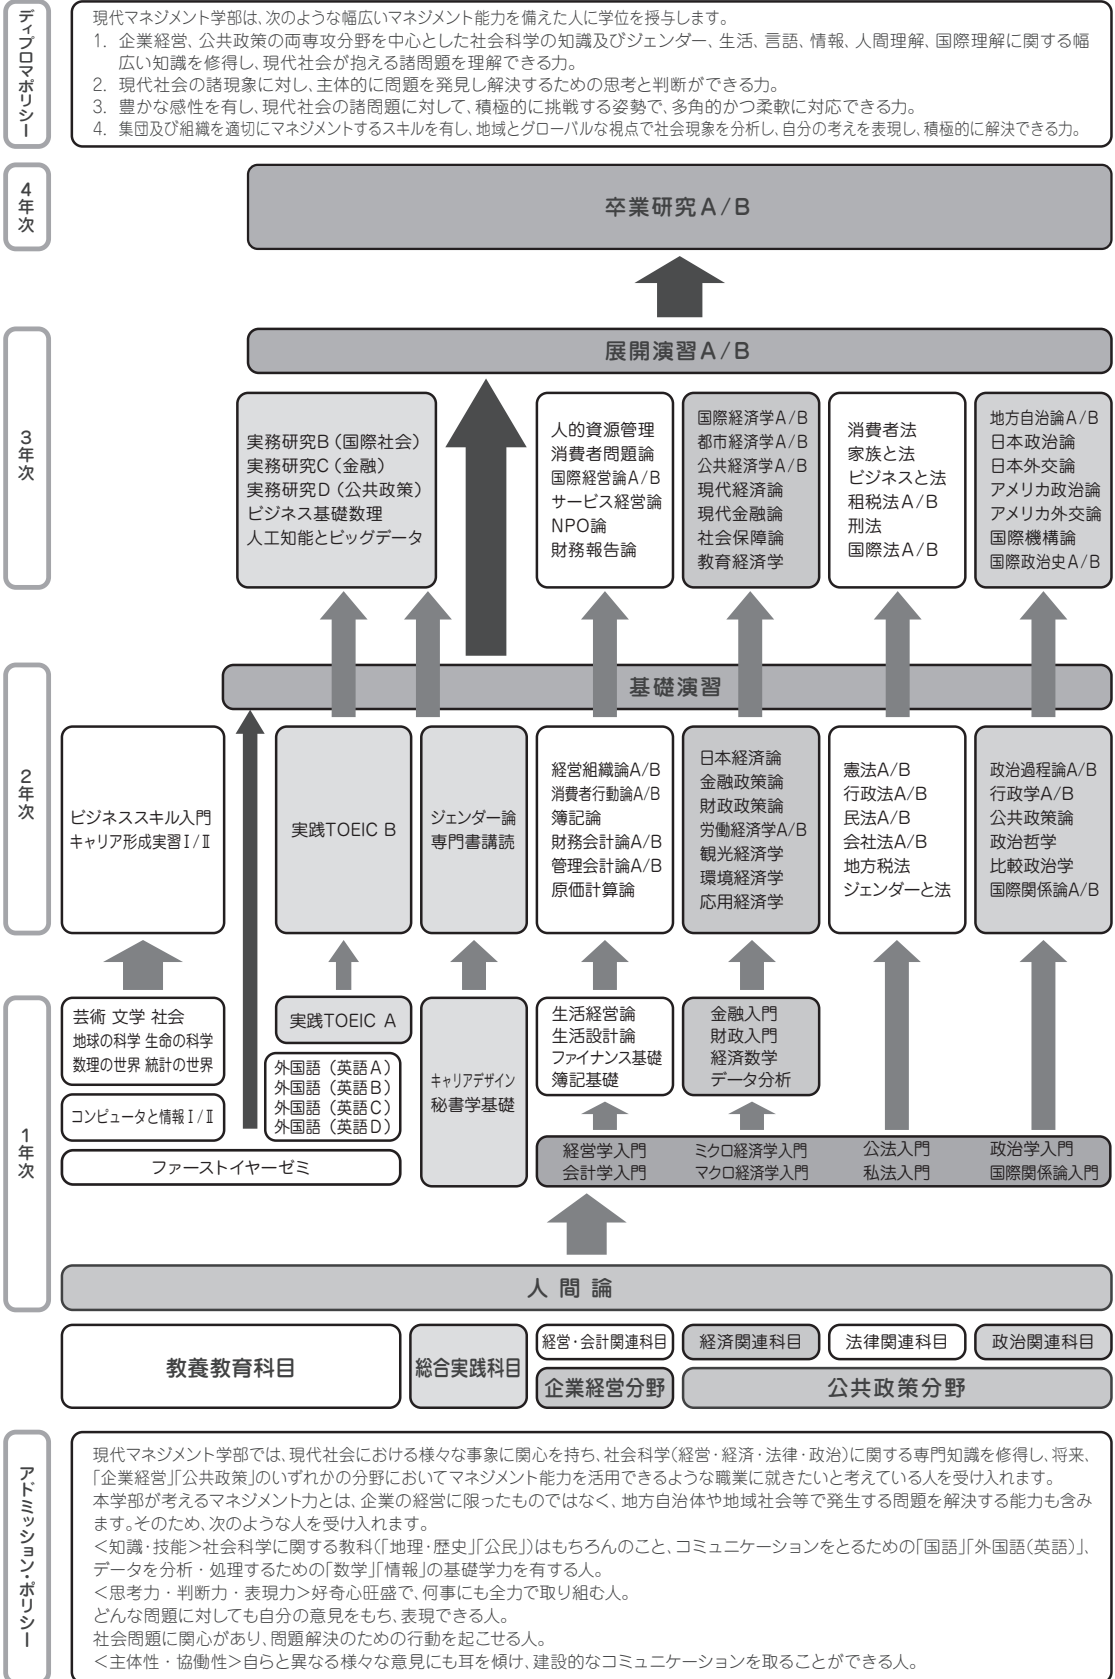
ディプロマポリシー

現代マネジメント学部は、次のような幅広いマネジメント能力を備えた人に学位を授与します。
1. 企業経営、公共政策の両専攻分野を中心とした社会科学の知識及びジェンダー、生活、言語、情報、人間理解、国際理解に関する幅広い知識を修得し、現代社会が抱える諸問題を理解できる力。
2. 現代社会の諸現象に対し、主体的に問題を発見し解決するための思考と判断ができる力。
3. 豊かな感性を有し、現代社会の諸問題に対して、積極的に挑戦する姿勢で、多角的かつ柔軟に対応できる力。
4. 集団及び組織を適切にマネジメントするスキルを有し、地域とグローバルな視点で社会現象を分析し、自分の考えを表現し、積極的に解決できる力。

4年次

卒業研究A/B

3年次

展開演習A/B

実務研究B（国際社会）
実務研究C（金融）
実務研究D（公共政策）
ビジネス基礎数理
人工知能とビッグデータ

人的資源管理
消費者問題論
国際経営論A/B
サービス経営論
NPO論
財務報告論

国際経済学A/B
都市経済学A/B
公共経済学A/B
現代経済論
現代金融論
社会保障論
教育経済学

消費者法
家族と法
ビジネスと法
租税法A/B
刑法
国際法A/B

地方自治論A/B
日本政治論
日本外交論
アメリカ政治論
アメリカ外交論
国際機構論
国際政治史A/B

2年次

基礎演習

ビジネススキル入門
キャリア形成実習Ⅰ/Ⅱ

実践TOEIC B

ジェンダー論
専門書講読

経営組織論A/B
消費者行動論A/B
簿記論
財務会計論A/B
管理会計論A/B
原価計算論

日本経済論
金融政策論
財政政策論
労働経済学A/B
観光経済学
環境経済学
応用経済学

憲法A/B
行政法A/B
民法A/B
会社法A/B
地方税法
ジェンダーと法

政治過程論A/B
行政学A/B
公共政策論
政治哲学
比較政治学
国際関係論A/B

1年次

芸術 文学 社会
地球の科学 生命の科学
数理の世界 統計の世界

コンピュータと情報Ⅰ/Ⅱ

ファーストイヤーゼミ

実践TOEIC A

外国語（英語A）
外国語（英語B）
外国語（英語C）
外国語（英語D）

キャリアデザイン
秘書学基礎

生活経営論
生活設計論
ファイナンス基礎
簿記基礎

金融入門
財政入門
経済数学
データ分析

経営学入門
会計学入門

ミクロ経済学入門
マクロ経済学入門

公法入門
私法入門

政治学入門
国際関係論入門

人 間 論

教養教育科目

総合実践科目

経営・会計関連科目

経済関連科目

法律関連科目

政治関連科目

企業経営分野

公共政策分野

アドミッション・ポリシー

現代マネジメント学部では、現代社会における様々な事象に関心を持ち、社会科学（経営・経済・法律・政治）に関する専門知識を修得し、将来、「企業経営」「公共政策」のいずれかの分野においてマネジメント能力を活用できるような職業に就きたいと考えている人を受け入れます。
本学部が考えるマネジメント力とは、企業の経営に限ったものではなく、地方自治体や地域社会等で発生する問題を解決する能力も含みます。そのため、次のような人を受け入れます。
<知識・技能>社会科学に関する教科（「地理・歴史」「公民」）はもちろんのこと、コミュニケーションをとるための「国語」「外国語（英語）」、データを分析・処理するための「数学」「情報」の基礎学力を有する人。
<思考力・判断力・表現力>好奇心旺盛で、何事にも全力で取り組む人。
どんな問題に対しても自分の意見をもち、表現できる人。
社会問題に関心があり、問題解決のための行動を起こせる人。
<主体性・協働性>自らと異なる様々な意見にも耳を傾け、建設的なコミュニケーションを取ることができる人。